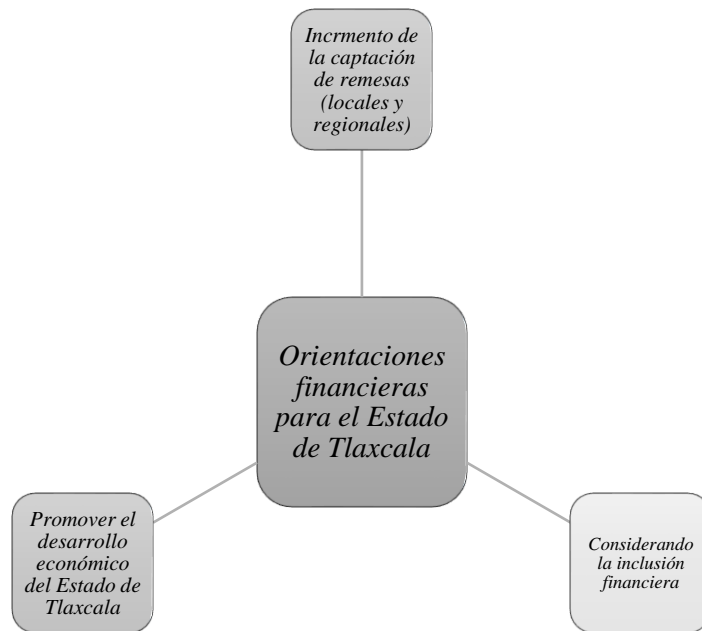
Incrmento de la captación de remesas (locales y regionales)

Orientaciones financieras para el Estado de Tlaxcala

Promover el desarrollo económico del Estado de Tlaxcala

Considerando la inclusión financiera